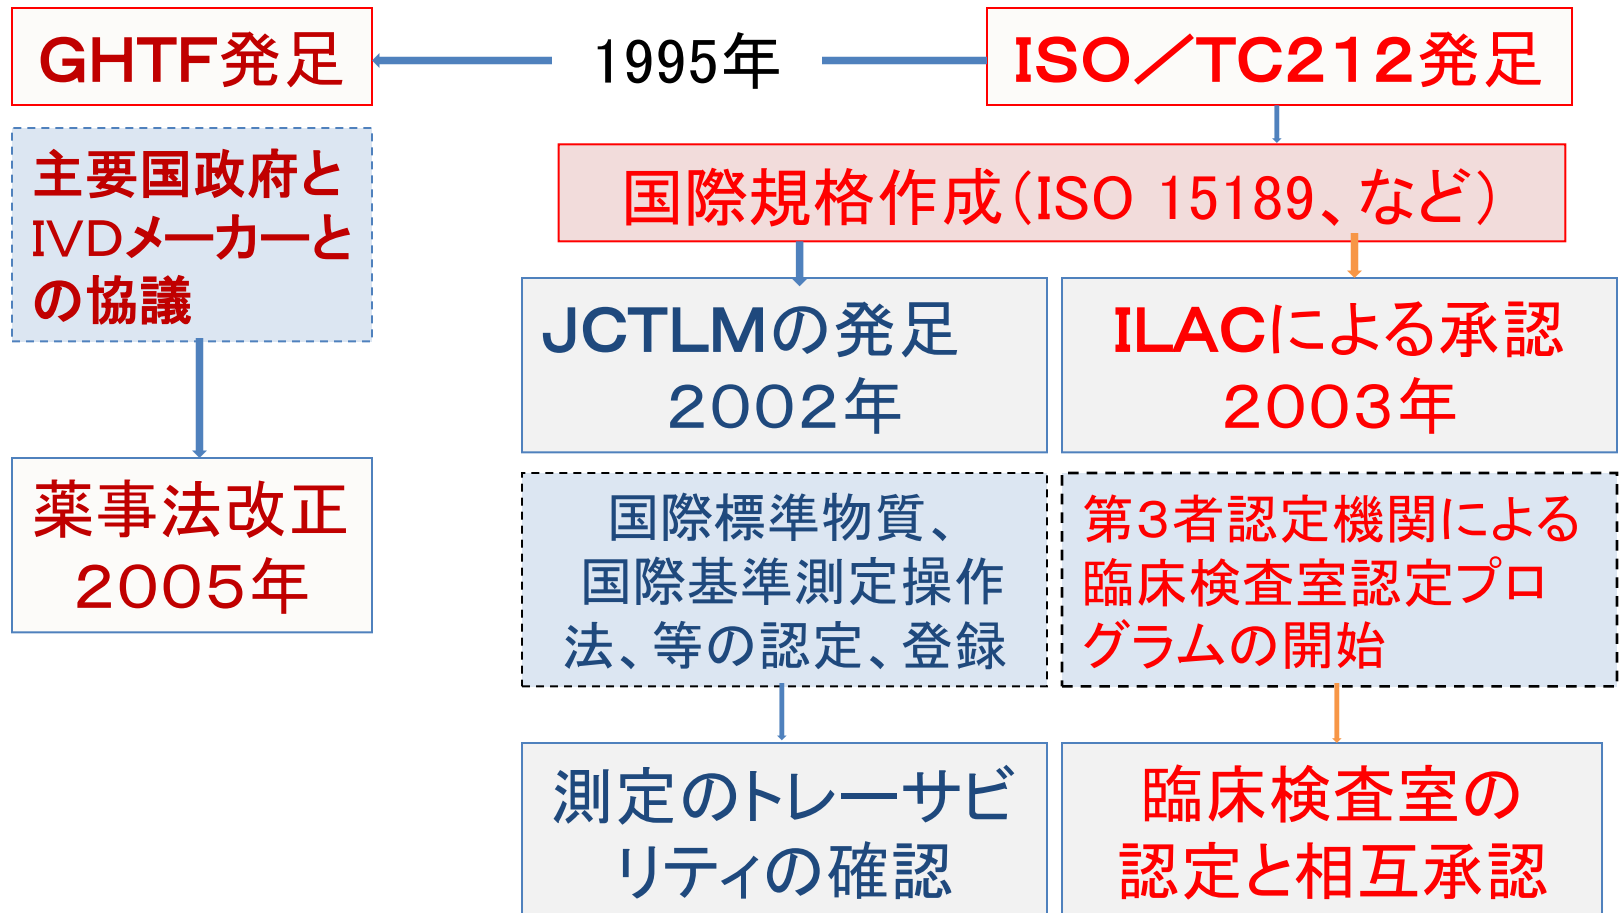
GHTF発足

1995年

ISO／TC212発足

主要国政府とIVDメーカーとの協議

薬事法改正 2005年

国際規格作成（ISO 15189、など）

JCTLMの発足 2002年

ILACによる承認 2003年

国際標準物質、国際基準測定操作法、等の認定、登録

第3者認定機関による臨床検査室認定プログラムの開始

測定のトレーサビリティの確認

臨床検査室の認定と相互承認